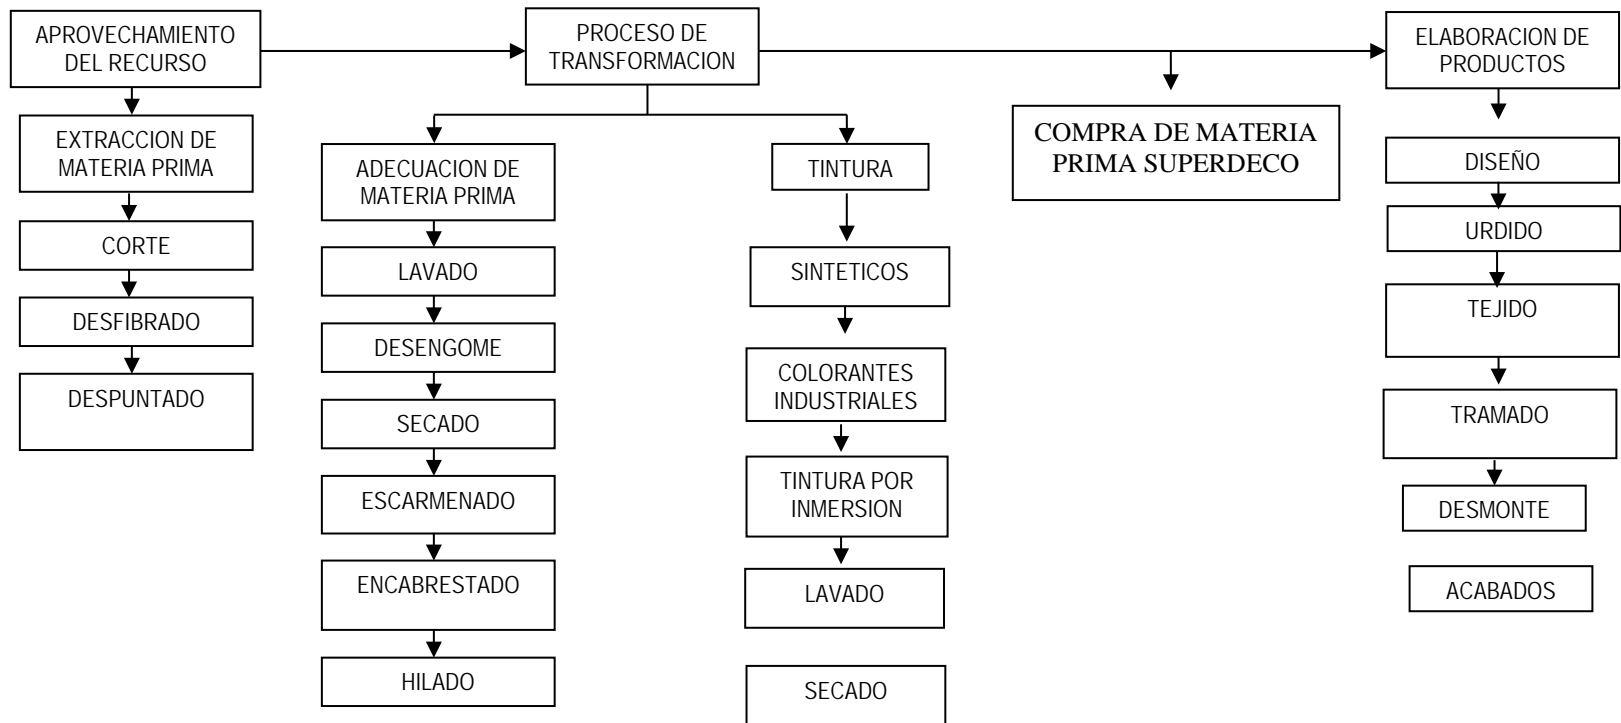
APROVECHAMIENTO DEL RECURSO

EXTRACCION DE MATERIA PRIMA

CORTE

DESFIBRADO

DESPUNTADO

PROCESO DE TRANSFORMACION

ADECUACION DE MATERIA PRIMA

LAVADO

DESENGOME

SECADO

ESCARMENADO

ENCABRESTADO

HILADO

TINTURA

SINTETICOS

COLORANTES INDUSTRIALES

TINTURA POR INMERSION

LAVADO

SECADO

COMPRA DE MATERIA PRIMA SUPERDECO

ELABORACION DE PRODUCTOS

DISEÑO

URDIDO

TEJIDO

TRAMADO

DESMONTE

ACABADOS